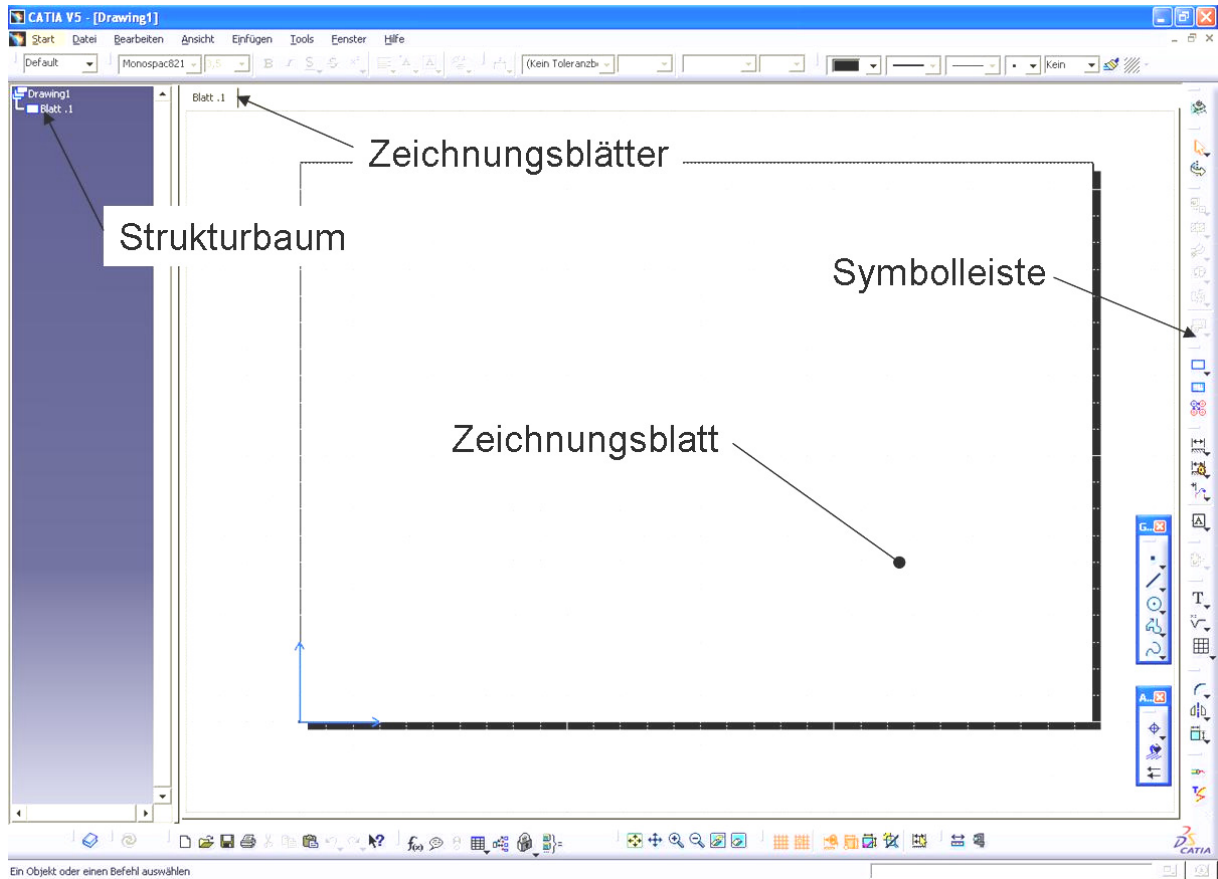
CATIA V5 - [Drawing1]

Start Datei Bearbeiten Ansicht Einfügen Tools Fenster Hilfe

Default Monospac821 0,5 B I S (Kein Toleranzb Kein

Drawing1
Blatt .1

Blatt .1

Zeichnungsblätter

Strukturbaum

Symbolleiste

Zeichnungsblatt

G...

A...

Ein Objekt oder einen Befehl auswählen

CATIA